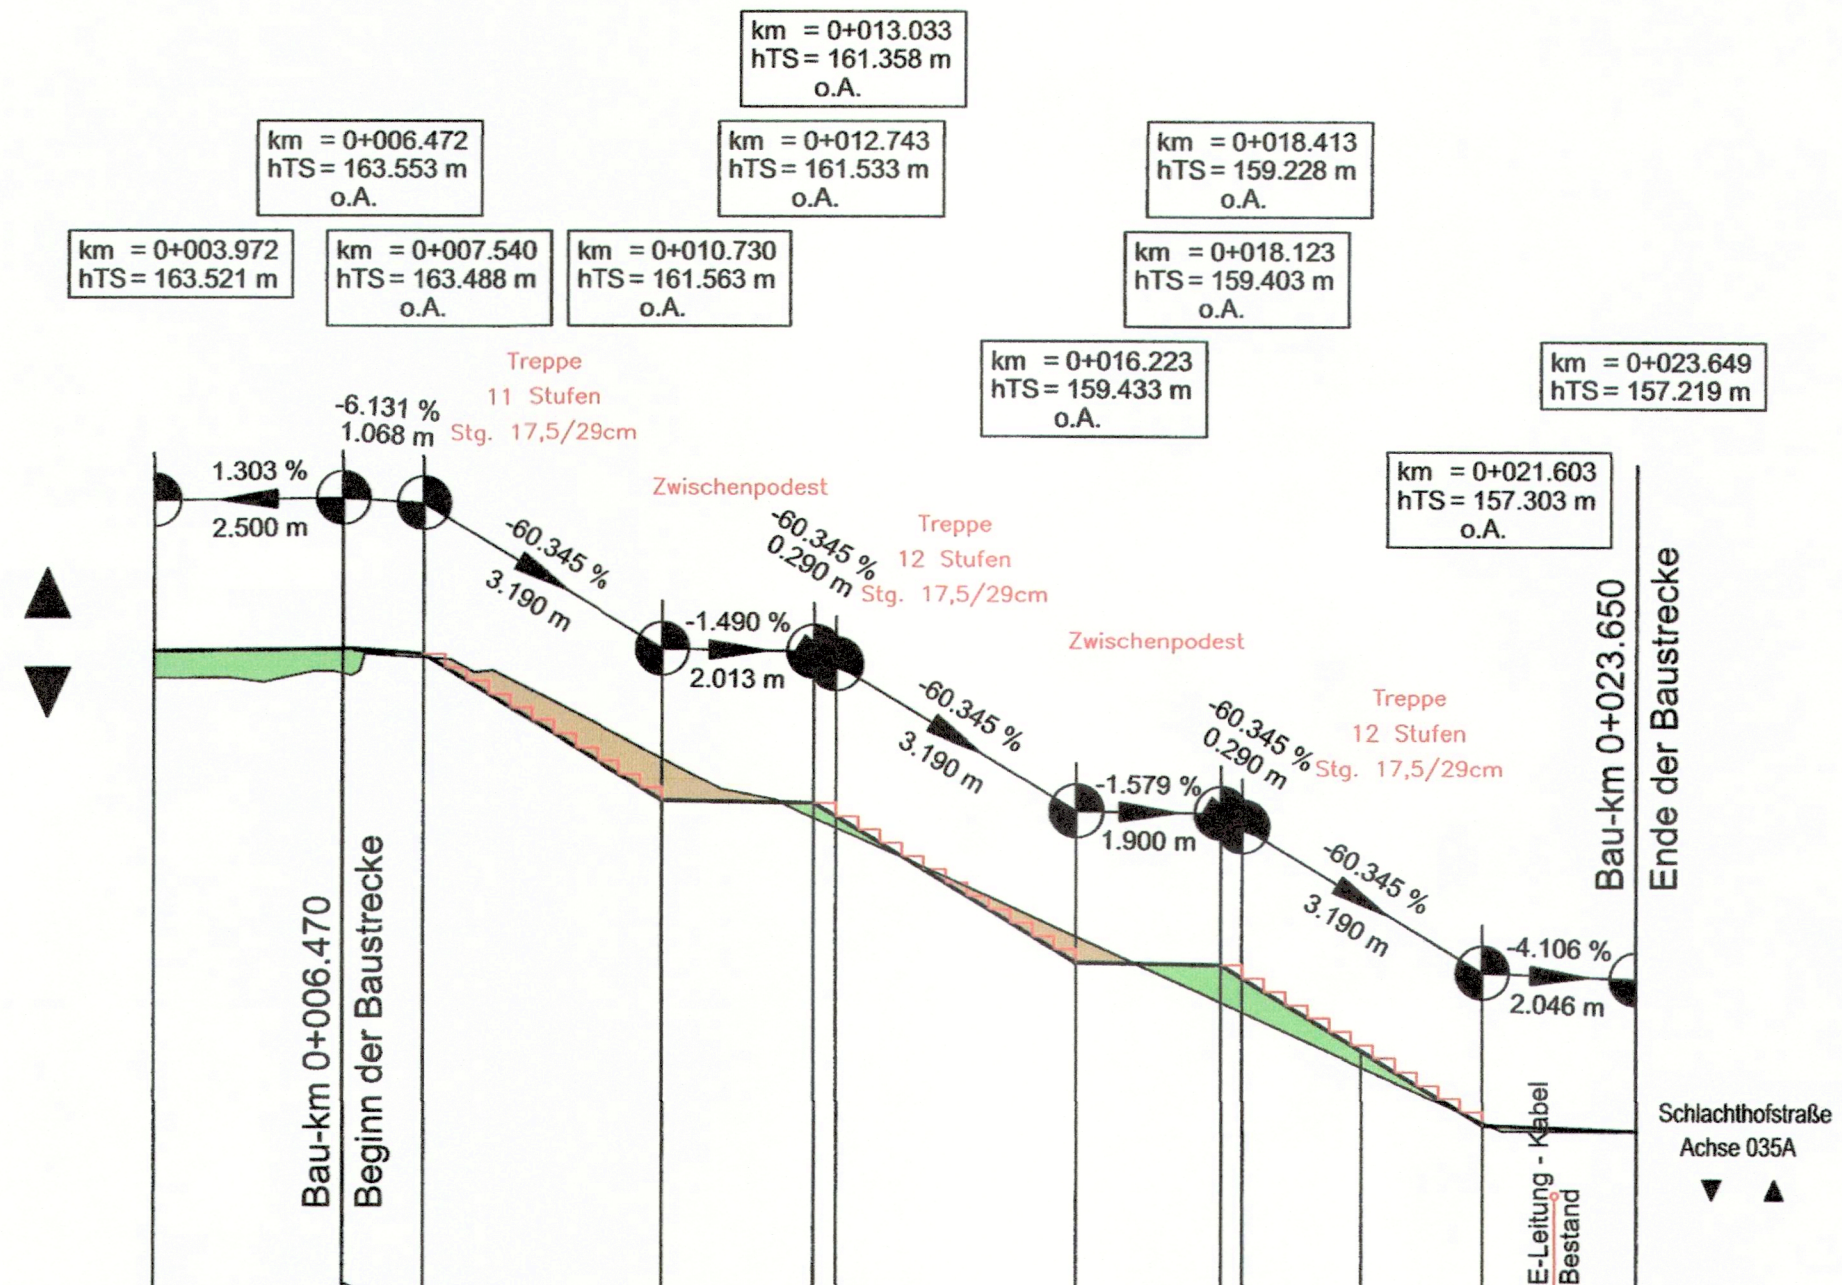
km = 0+013.033
hTS = 161.358 m
o.A.

km = 0+006.472
hTS = 163.553 m
o.A.

km = 0+012.743
hTS = 161.533 m
o.A.

km = 0+018.413
hTS = 159.228 m
o.A.

km = 0+003.972
hTS = 163.521 m

km = 0+007.540
hTS = 163.488 m
o.A.

km = 0+010.730
hTS = 161.563 m
o.A.

km = 0+018.123
hTS = 159.403 m
o.A.

km = 0+016.223
hTS = 159.433 m
o.A.

km = 0+023.649
hTS = 157.219 m

km = 0+021.603
hTS = 157.303 m
o.A.

Treppe
11 Stufen
Stg. 17,5/29cm

-6.131 %
1.068 m

1.303 %
2.500 m

Zwischenpodest

-60.345 %
3.190 m

-60.345 %
0.290 m

Treppe
12 Stufen
Stg. 17,5/29cm

-1.490 %
2.013 m

Zwischenpodest

-60.345 %
3.190 m

-60.345 %
0.290 m

Treppe
12 Stufen
Stg. 17,5/29cm

-1.579 %
1.900 m

-60.345 %
3.190 m

-4.106 %
2.046 m

Bau-km 0+006.470
Beginn der Baustrecke

Bau-km 0+023.650
Ende der Baustrecke

E-Leitung - Kabel
Bestand

Schlachthofstraße
Achse 035A